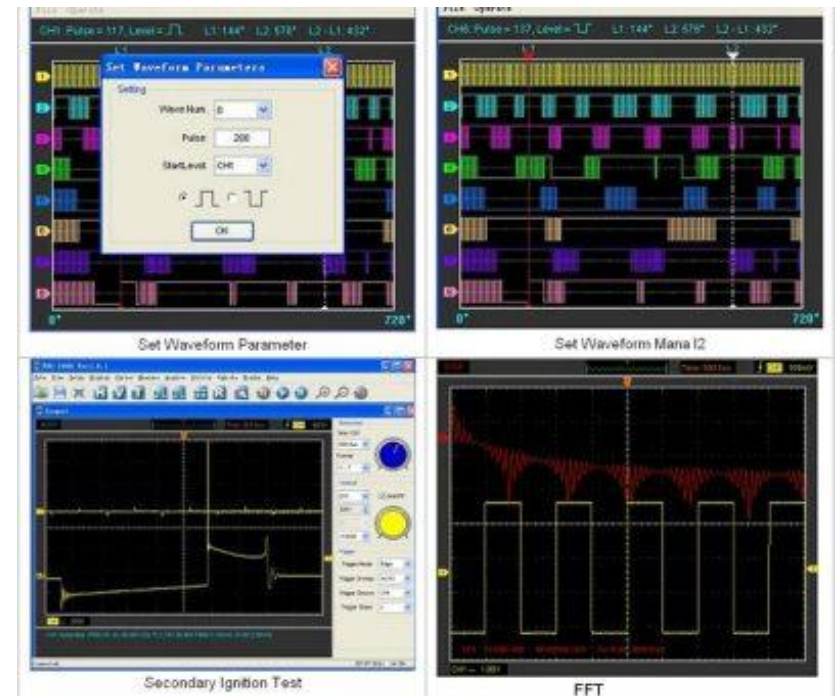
CH1: Pulse = 117, Level = ⎍ L1: 144° L2: 576° L2 - L1: 432°

L1 L2

Set Waveform Parameters

Setting

Wave Num. 0

Pulse: 200

StartLevel: CH1

OK

0° 720°

Set Waveform Parameter

CH6: Pulse = 137, Level = ⎍ L1: 144° L2: 576° L2 - L1: 432°

L1 L2

0° 720°

Set Waveform Mana I2

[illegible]

Secondary Ignition Test

FFT